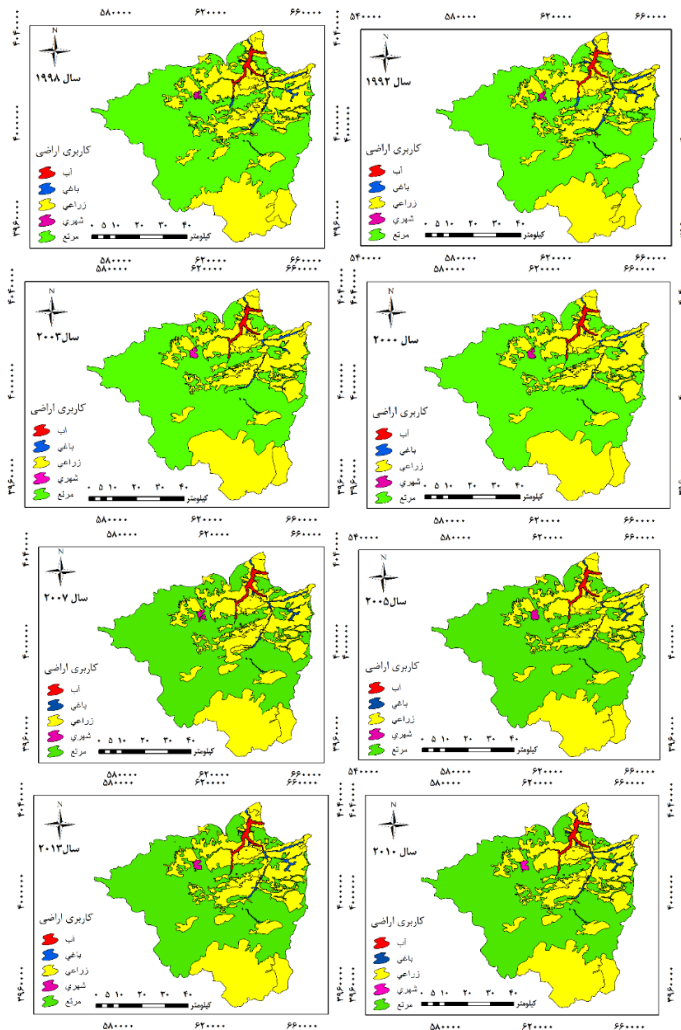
۵۸۰۰۰۰ ۶۲۰۰۰۰ ۶۶۰۰۰۰
۴۰۴۰۰۰۰
N
سال ۱۹۹۸
۴۰۰۰۰۰۰
کاربری اراضی
آب
باغی
زراعی
شهری
مرتع
۰ ۵ ۱۰ ۲۰ ۳۰ ۴۰
کیلومتر
۳۹۶۰۰۰۰
۵۸۰۰۰۰ ۶۲۰۰۰۰ ۶۶۰۰۰۰

۵۴۰۰۰۰ ۵۸۰۰۰۰ ۶۲۰۰۰۰ ۶۶۰۰۰۰
۴۰۴۰۰۰۰
N
سال ۱۹۹۲
۴۰۰۰۰۰۰
کاربری اراضی
آب
باغی
زراعی
شهری
مرتع
۰ ۵ ۱۰ ۲۰ ۳۰ ۴۰
کیلومتر
۳۹۶۰۰۰۰
۵۴۰۰۰۰ ۵۸۰۰۰۰ ۶۲۰۰۰۰ ۶۶۰۰۰۰

۵۸۰۰۰۰ ۶۲۰۰۰۰ ۶۶۰۰۰۰
۴۰۴۰۰۰۰
N
سال ۲۰۰۳
۴۰۰۰۰۰۰
کاربری اراضی
آب
باغی
زراعی
شهری
مرتع
۰ ۵ ۱۰ ۲۰ ۳۰ ۴۰
کیلومتر
۳۹۶۰۰۰۰
۵۸۰۰۰۰ ۶۲۰۰۰۰ ۶۶۰۰۰۰

۵۸۰۰۰۰ ۶۲۰۰۰۰ ۶۶۰۰۰۰
۴۰۴۰۰۰۰
N
سال ۲۰۰۰
۴۰۰۰۰۰۰
کاربری اراضی
آب
باغی
زراعی
شهری
مرتع
۰ ۵ ۱۰ ۲۰ ۳۰ ۴۰
کیلومتر
۳۹۶۰۰۰۰
۵۴۰۰۰۰ ۵۸۰۰۰۰ ۶۲۰۰۰۰ ۶۶۰۰۰۰

۵۸۰۰۰۰ ۶۲۰۰۰۰ ۶۶۰۰۰۰
۴۰۴۰۰۰۰
N
سال ۲۰۰۷
۴۰۰۰۰۰۰
کاربری اراضی
آب
باغی
زراعی
شهری
مرتع
۰ ۵ ۱۰ ۲۰ ۳۰ ۴۰
کیلومتر
۳۹۶۰۰۰۰
۵۸۰۰۰۰ ۶۲۰۰۰۰ ۶۶۰۰۰۰

۵۸۰۰۰۰ ۶۲۰۰۰۰ ۶۶۰۰۰۰
۴۰۴۰۰۰۰
N
سال ۲۰۰۵
۴۰۰۰۰۰۰
کاربری اراضی
آب
باغی
زراعی
شهری
مرتع
۰ ۵ ۱۰ ۲۰ ۳۰ ۴۰
کیلومتر
۳۹۶۰۰۰۰
۵۴۰۰۰۰ ۵۸۰۰۰۰ ۶۲۰۰۰۰ ۶۶۰۰۰۰

۵۸۰۰۰۰ ۶۲۰۰۰۰ ۶۶۰۰۰۰
۴۰۴۰۰۰۰
N
سال ۲۰۱۳
۴۰۰۰۰۰۰
کاربری اراضی
آب
باغی
زراعی
شهری
مرتع
۰ ۵ ۱۰ ۲۰ ۳۰ ۴۰
کیلومتر
۳۹۶۰۰۰۰
۵۸۰۰۰۰ ۶۲۰۰۰۰ ۶۶۰۰۰۰

۵۸۰۰۰۰ ۶۶۰۰۰۰
۴۰۴۰۰۰۰
N
سال ۲۰۱۰
۴۰۰۰۰۰۰
کاربری اراضی
آب
باغی
زراعی
شهری
مرتع
۰ ۵ ۱۰ ۲۰ ۳۰ ۴۰
کیلومتر
۳۹۶۰۰۰۰
۵۸۰۰۰۰ ۶۶۰۰۰۰